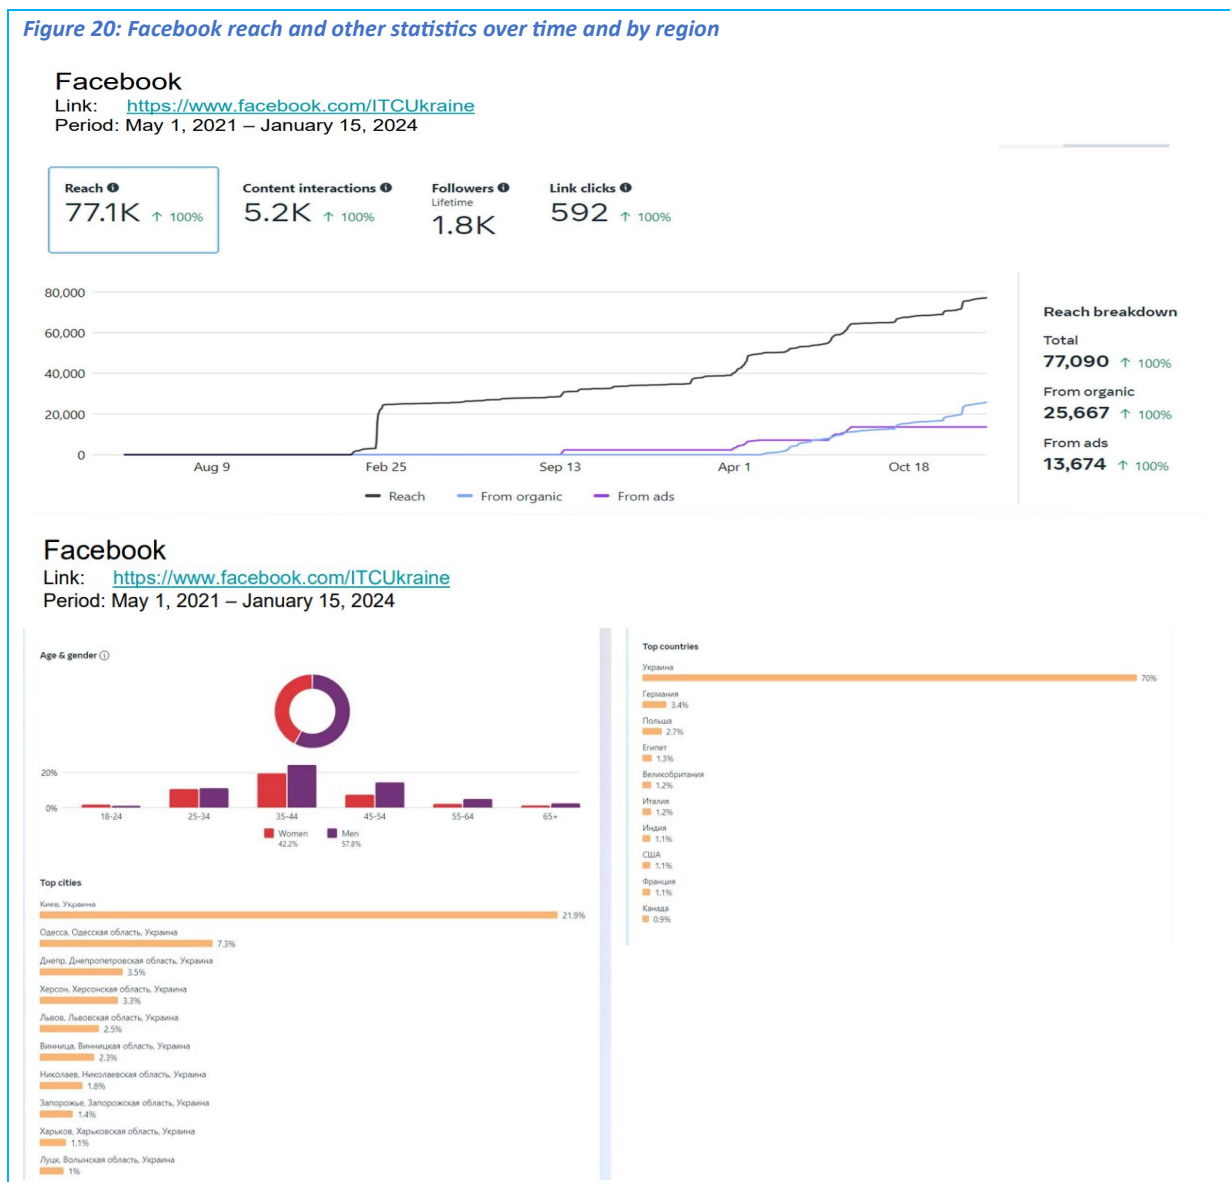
Figure 20: Facebook reach and other statistics over time and by region

Facebook
Link: https://www.facebook.com/ITCUkraine
Period: May 1, 2021 – January 15, 2024

Reach
77.1K ↑ 100%

Content interactions
5.2K ↑ 100%

Followers
Lifetime
1.8K

Link clicks
592 ↑ 100%

80,000
60,000
40,000
20,000
0
Aug 9
Feb 25
Sep 13
Apr 1
Oct 18

Reach
From organic
From ads

Reach breakdown
Total
77,090 ↑ 100%
From organic
25,667 ↑ 100%
From ads
13,674 ↑ 100%

Facebook
Link: https://www.facebook.com/ITCUkraine
Period: May 1, 2021 – January 15, 2024

Age & gender
20%
0%
18-24
25-34
35-44
45-54
55-64
65+
Women
42.2%
Men
57.8%

Top cities
Киев, Украина
21.9%
Одесса, Одесская область, Украина
7.3%
Днепр, Днепропетровская область, Украина
3.5%
Херсон, Херсонская область, Украина
3.3%
Львов, Львовская область, Украина
2.5%
Винница, Винницкая область, Украина
2.3%
Николаев, Николаевская область, Украина
1.8%
Запорожье, Запорожская область, Украина
1.4%
Харьков, Харьковская область, Украина
1.1%
Луцк, Волынская область, Украина
1%

Top countries
Украина
70%
Германия
3.4%
Польша
2.7%
Египет
1.3%
Великобритания
1.2%
Италия
1.2%
Индия
1.1%
США
1.1%
Франция
1.1%
Канада
0.9%